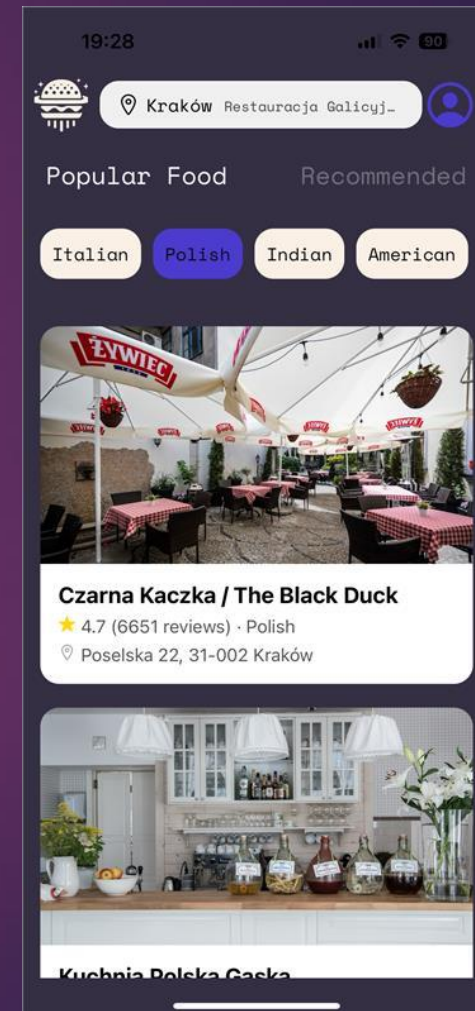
19:28

90

Kraków Restauracja Galicyj…

Popular Food

Recommended

Italian

Polish

Indian

American

ŻYWIEC

Czarna Kaczka / The Black Duck

★ 4.7 (6651 reviews) · Polish

Poselska 22, 31-002 Kraków

Kuchnia Polska Gaska